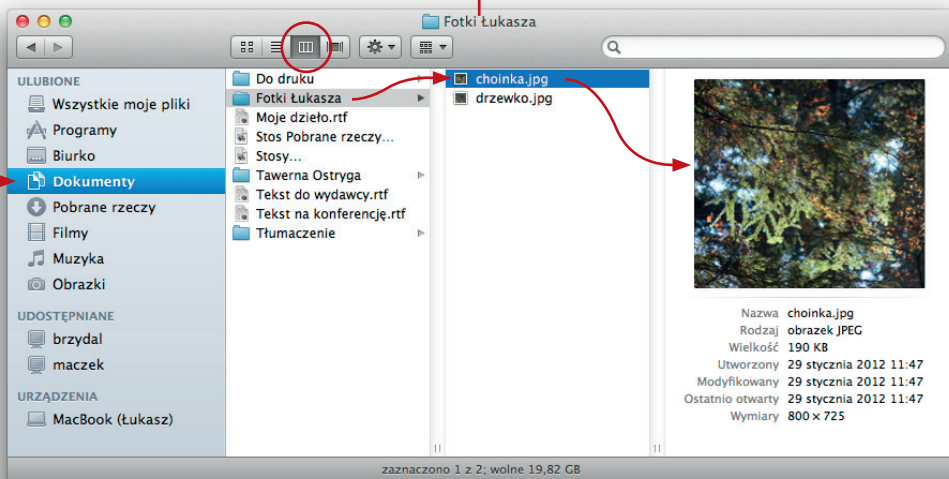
Fotki Łukasza

ULUBIONE
Wszystkie moje pliki
Programy
Biurko
Dokumenty
Pobrane rzeczy
Filmy
Muzyka
Obrazki

UDOSTĘPNIANE
brzydal
maczek

URZĄDZENIA
MacBook (Łukasz)

Do druku
Fotki Łukasza
Moje dzieło.rtf
Stos Pobrane rzeczy...
Stosy...
Tawerna Ostryga
Tekst do wydawcy.rtf
Tekst na konferencję.rtf
Tłumaczenie

choinka.jpg
drzewko.jpg

| | |
|---|---|
| Nazwa | choinka.jpg |
| Rodzaj | obrazek JPEG |
| Wielkość | 190 KB |
| Utworzony | 29 stycznia 2012 11:47 |
| Modyfikowany | 29 stycznia 2012 11:47 |
| Ostatnio otwarty | 29 stycznia 2012 11:47 |
| Wymiary | 800 × 725 |

zaznaczono 1 z 2; wolne 19,82 GB